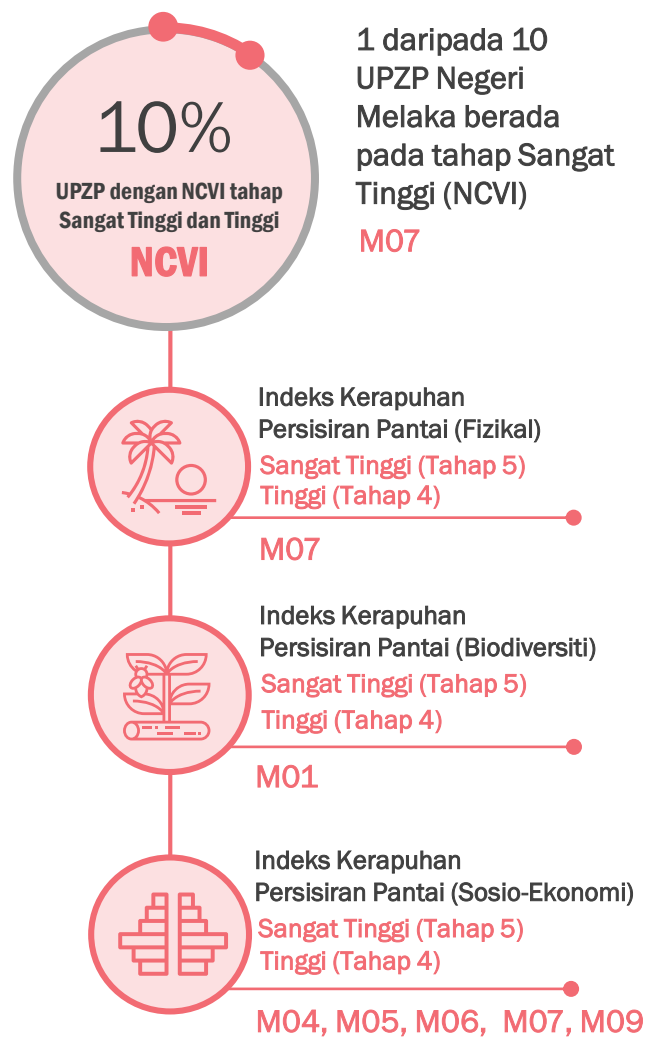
10%

UPZP dengan NCVI tahap Sangat Tinggi dan Tinggi

NCVI

1 daripada 10 UPZP Negeri Melaka berada pada tahap Sangat Tinggi (NCVI)

M07

Indeks Kerapuhan Persisiran Pantai (Fizikal)

Sangat Tinggi (Tahap 5)
Tinggi (Tahap 4)

M07

Indeks Kerapuhan Persisiran Pantai (Biodiversiti)

Sangat Tinggi (Tahap 5)
Tinggi (Tahap 4)

M01

Indeks Kerapuhan Persisiran Pantai (Sosio-Ekonomi)

Sangat Tinggi (Tahap 5)
Tinggi (Tahap 4)

M04, M05, M06, M07, M09